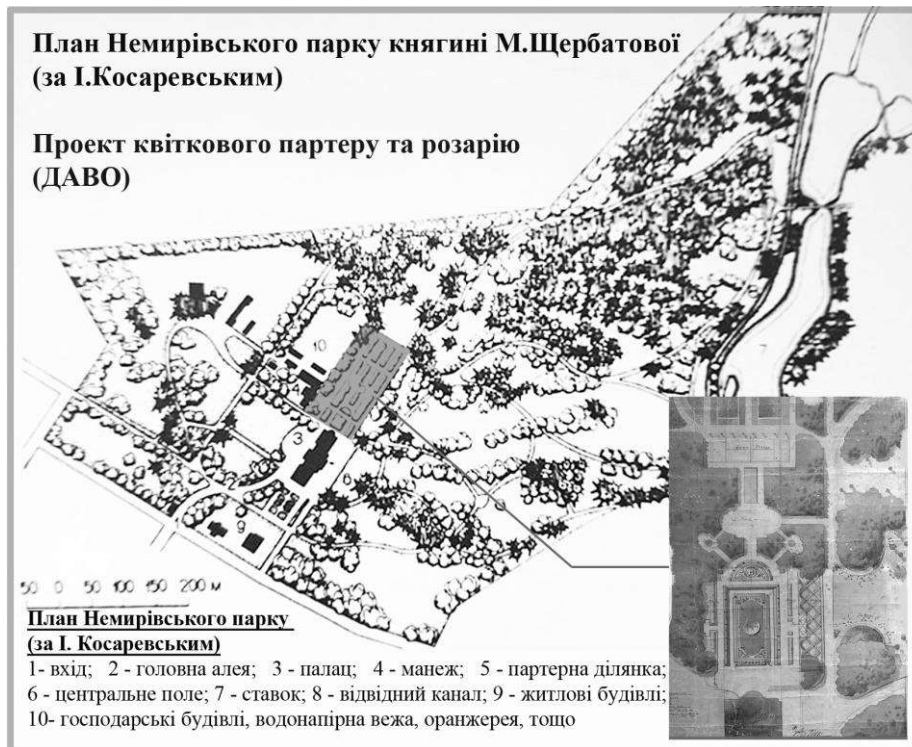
План Немирівського парку княгині М.Щербатової (за І.Косаревським)

Проект квіткового партеру та розарію (ДАВО)

10

4

3

6

9

7

50 0 50 100 150 200 м

План Немирівського парку (за І. Косаревським)

1- вхід; 2 - головна алея; 3 - палац; 4 - манеж; 5 - партерна ділянка; 6 - центральне поле; 7 - ставок; 8 - відвідний канал; 9 - житлові будівлі; 10- господарські будівлі, водонапірна вежа, оранжерея, тощо